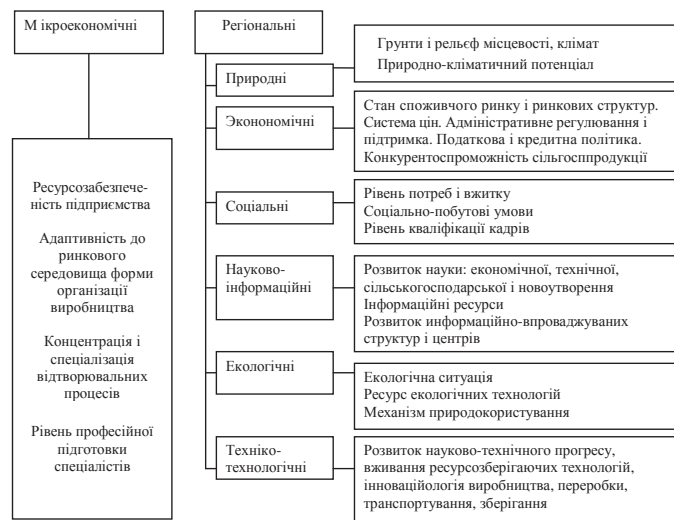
М ікроекономічні

Ресурсозабезпеченість підприємства

Адаптивність до ринкового середовища форми організації виробництва

Концентрація і спеціалізація відтворювальних процесів

Рівень професійної підготовки спеціалістів

Регіональні

Природні

Грунти і рельєф місцевості, клімат
Природно-кліматичний потенціал

Эконономічні

Стан споживчого ринку і ринкових структур. Система цін. Адміністративне регулювання і підтримка. Податкова і кредитна політика. Конкурентоспроможність сільгосппродукції

Соціальні

Рівень потреб і вжитку
Соціально-побутові умови
Рівень кваліфікації кадрів

Науково-інформаційні

Розвиток науки: економічної, технічної, сільськогосподарської і новоутворення
Інформаційні ресурси
Розвиток информаційно-впроваджуваних структур і центрів

Екологічні

Екологічна ситуація
Ресурс екологічних технологій
Механізм природокористування

Техніко-технологічні

Розвиток науково-технічного прогресу, вживання ресурсозберігаючих технологій, інноваційологія виробництва, переробки, транспортування, зберігання